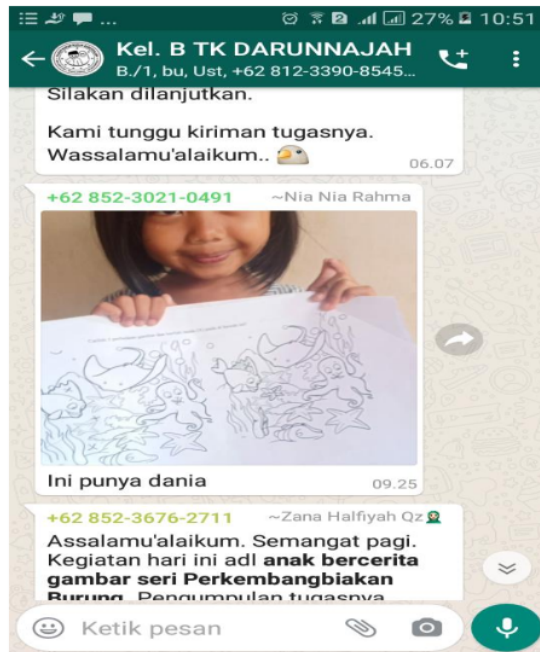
27% 10:51

Kel. B TK DARUNNAJAH
B./1, bu, Ust, +62 812-3390-8545...

Silakan dilanjutkan.

Kami tunggu kiriman tugasnya. Wassalamu'alaikum..

06.07

+62 852-3021-0491 ~Nia Nia Rahma

Ini punya dania

09.25

+62 852-3676-2711 ~Zana Halfiyah Qz

Assalamu'alaikum. Semangat pagi. Kegiatan hari ini adl **anak bercerita gambar seri Perkembangbiakan Burung**. Pengumpulan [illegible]

Ketik pesan